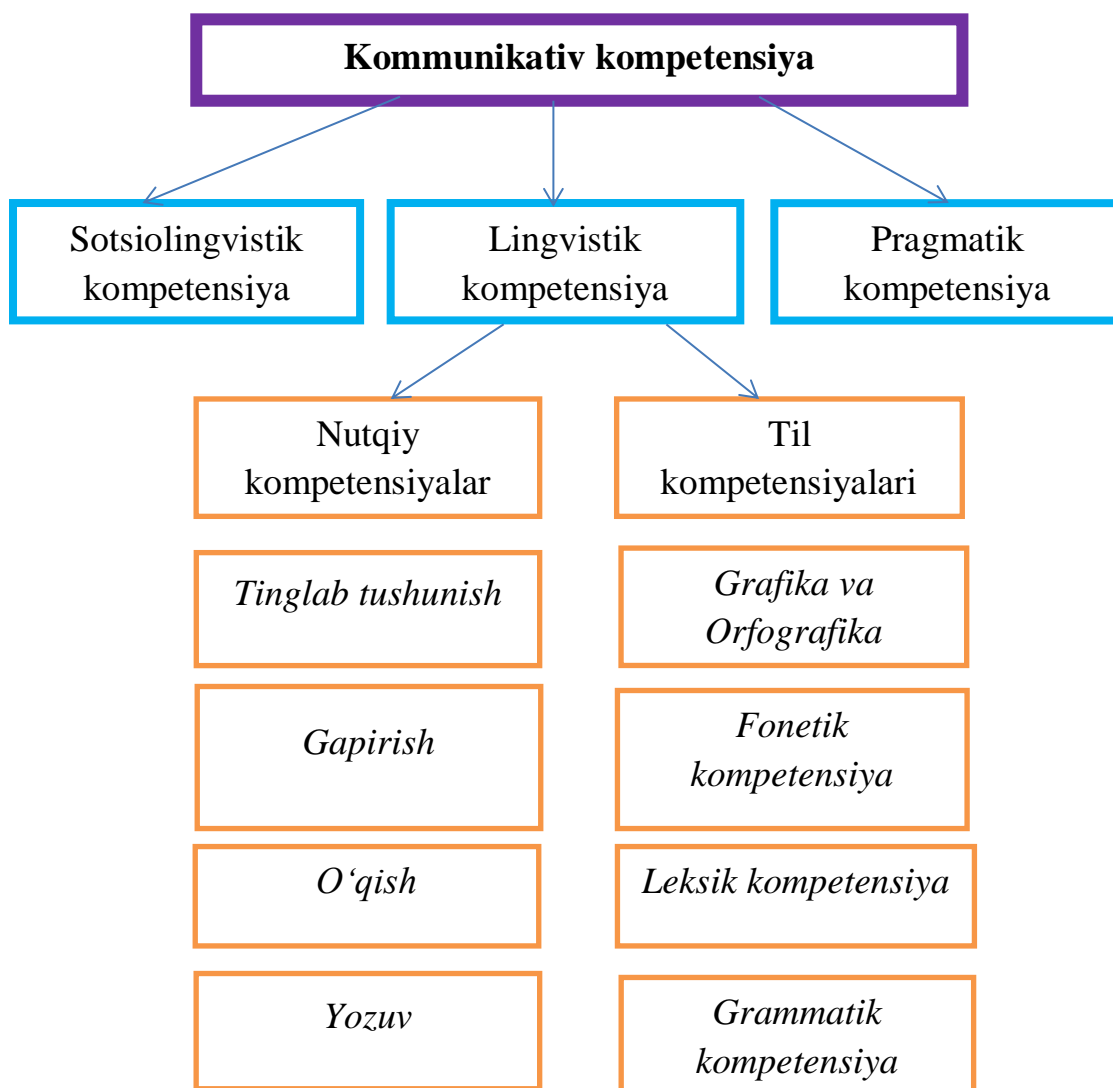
Kommunikativ kompetensiya

Sotsiolingvistik kompetensiya

Lingvistik kompetensiya

Pragmatik kompetensiya

Nutqiy kompetensiyalar

Til kompetensiyalari

Tinglab tushunish

Grafika va Orfografika

Gapirish

Fonetik kompetensiya

O‘qish

Leksik kompetensiya

Yozuv

Grammatik kompetensiya